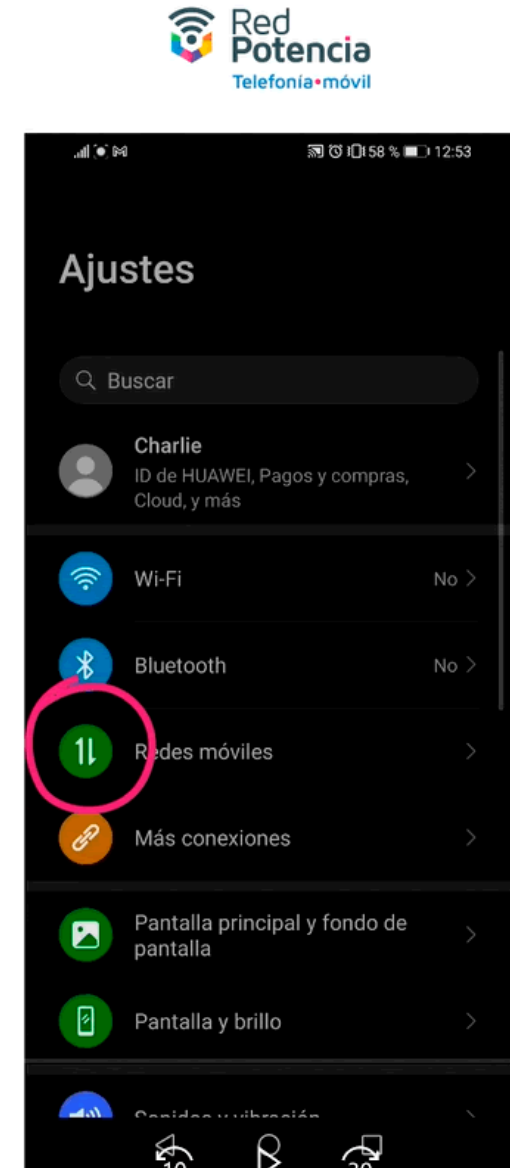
Red Potencia
Telefonía•móvil

58 % 12:53

Ajustes

Buscar

Charlie
ID de HUAWEI, Pagos y compras, Cloud, y más

Wi-Fi No

Bluetooth No

R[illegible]des móviles

Más conexiones

Pantalla principal y fondo de pantalla

Pantalla y brillo

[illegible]

10 30